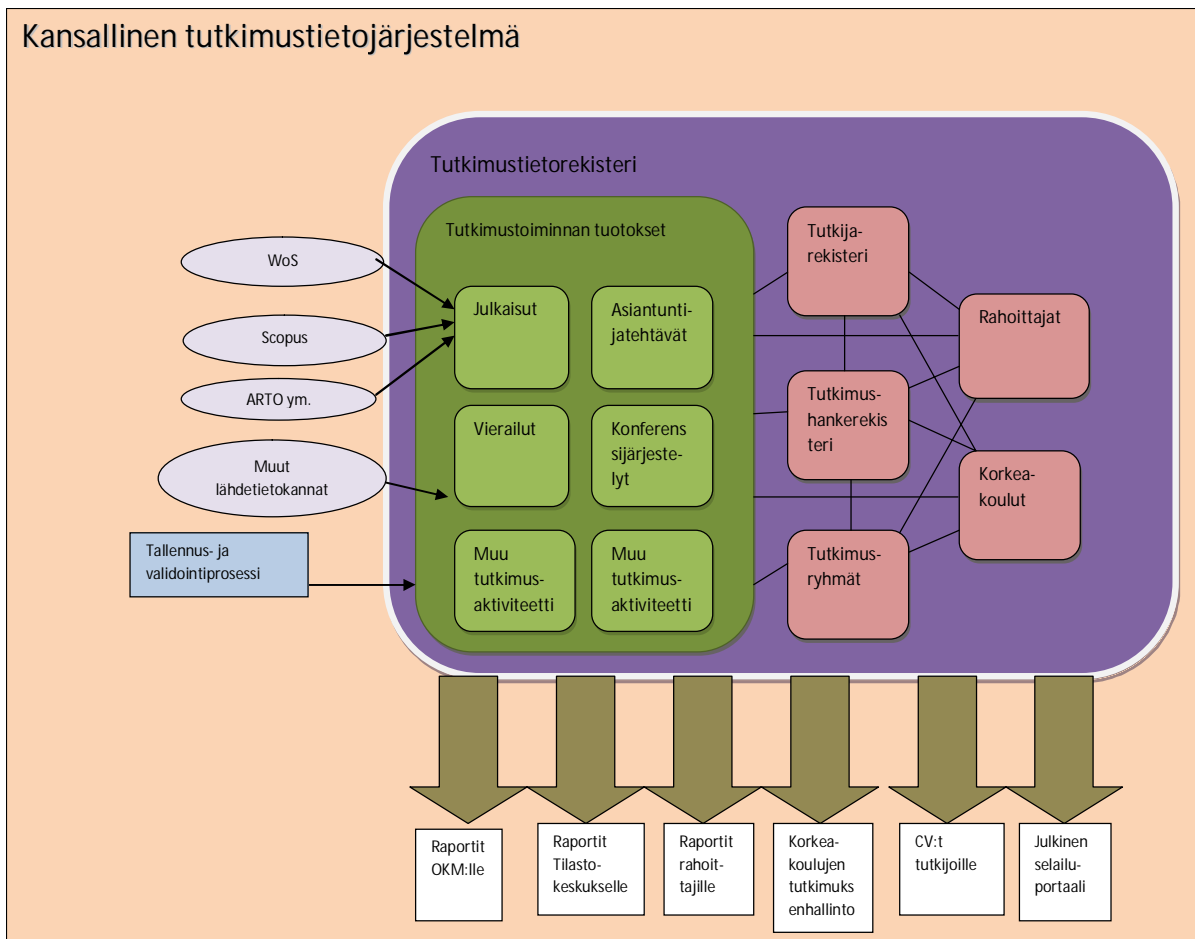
Kansallinen tutkimustietojärjestelmä

Tutkimustietorekisteri

Tutkimustoiminnan tuotokset

WoS

Scopus

ARTO ym.

Muut lähdetietokannat

Tallennus- ja validointiprosessi

Julkaisut

Asiantuntijatehtävät

Vierailut

Konferenssijärjestelyt

Muu tutkimusaktiviteetti

Muu tutkimusaktiviteetti

Tutkijarekisteri

Tutkimushankerekisteri

Tutkimusryhmät

Rahoittajat

Korkeakoulut

Raportit OKM:lle

Raportit Tilastokeskukselle

Raportit rahoittajille

Korkeakoulujen tutkimuksenhallinto

CV:t tutkijoille

Julkinen selailuportaali